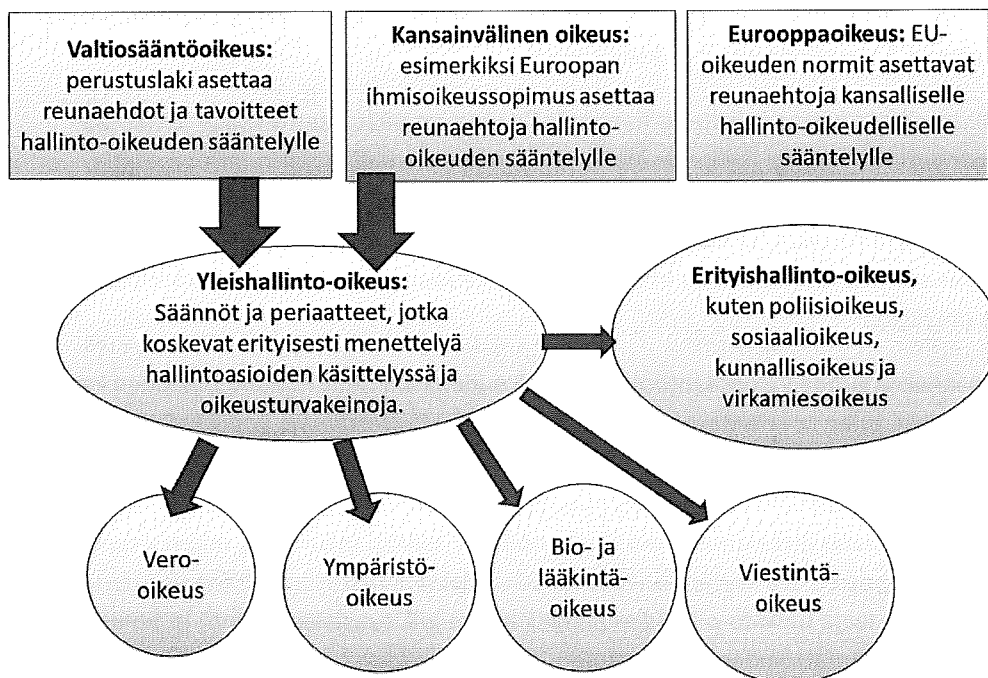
**Valtiosääntöoikeus:** perustuslaki asettaa reunaehdot ja tavoitteet hallinto-oikeuden sääntelylle

**Kansainvälinen oikeus:** esimerkiksi Euroopan ihmisoikeussopimus asettaa reunaehtoja hallinto-oikeuden sääntelylle

**Eurooppaoikeus:** EU-oikeuden normit asettavat reunaehtoja kansalliselle hallinto-oikeudelliselle sääntelylle

**Yleishallinto-oikeus:** Säännöt ja periaatteet, jotka koskevat erityisesti menettelyä hallintoasioiden käsittelyssä ja oikeusturvakeinoja.

**Erityishallinto-oikeus,** kuten poliisioikeus, sosiaalioikeus, kunnallisoikeus ja virkamiesoikeus

Vero-oikeus

Ympäristöoikeus

Bio- ja lääkintäoikeus

Viestintäoikeus